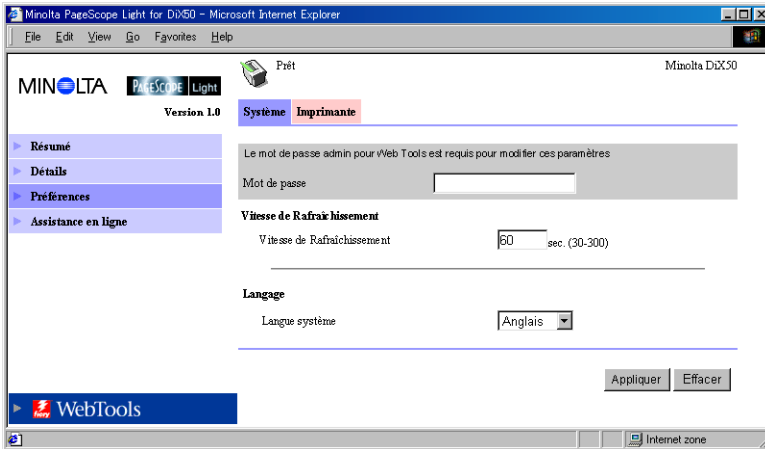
Minolta PageScope Light for DiX50 - Microsoft Internet Explorer

File Edit View Go Favorites Help

MINOLTA PAGESCOPE Light

Version 1.0

Résumé

Détails

Préférences

Assistance en ligne

WebTools

Prêt

Minolta DiX50

Système Imprimante

Le mot de passe admin pour Web Tools est requis pour modifier ces paramètres

Mot de passe

Vitesse de Rafraîchissement

Vitesse de Rafraîchissement 60 sec. (30-300)

Langage

Langue système Anglais

Appliquer Effacer

Internet zone